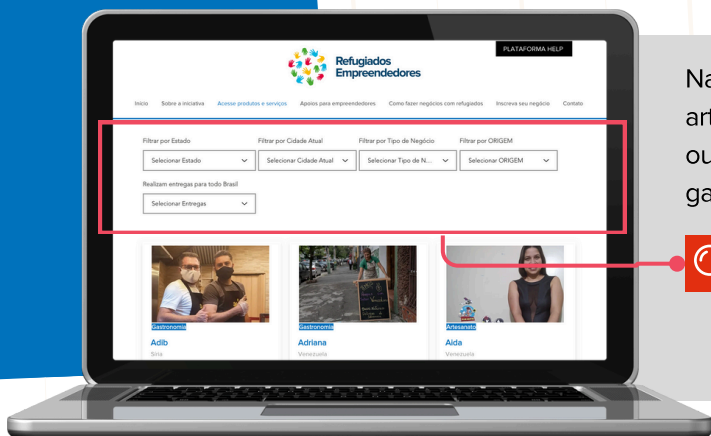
Refugiados Empreendedores

PLATAFORMA HELP

Início Sobre a iniciativa Acesse produtos e serviços Apoios para empreendedores Como fazer negócios com refugiados Inscreva seu negócio Contato

Filtrar por Estado
Selecionar Estado

Filtrar por Cidade Atual
Selecionar Cidade Atual

Filtrar por Tipo de Negócio
Selecionar Tipo de N...

Filtrar por ORIGEM
Selecionar ORIGEM

Realizam entregas para todo Brasil
Selecionar Entregas

Gastronomia
Adib
Síria

Gastronomia
Adriana
Venezuela

Artesanato
Aida
Venezuela

Na
art
ou
ga